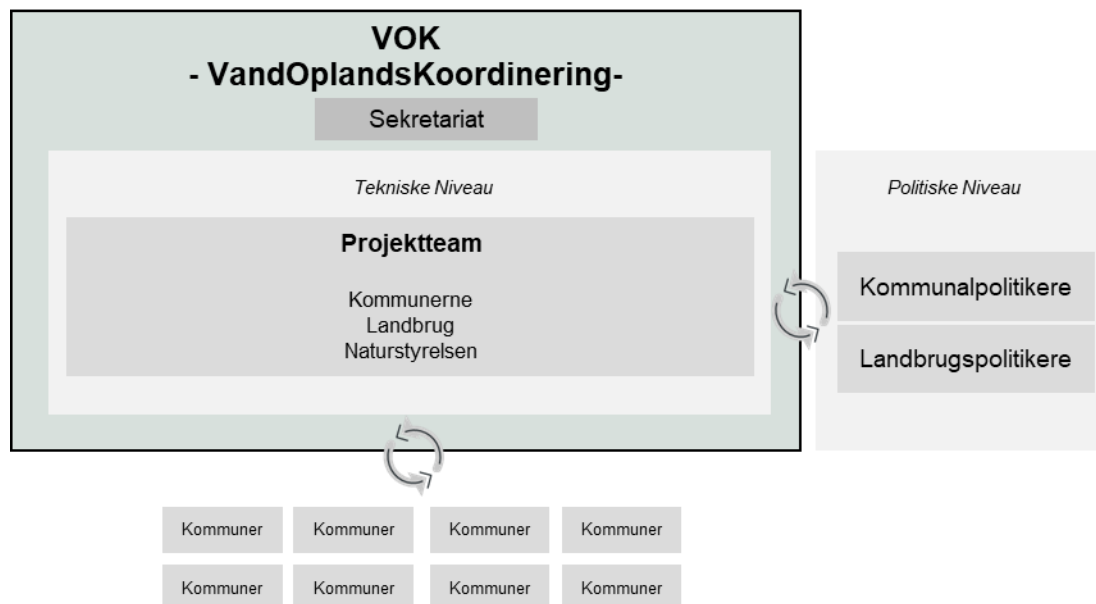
VOK
- VandOplandsKoordinering-

Sekretariat

Tekniske Niveau

Projektteam

Kommunerne
Landbrug
Naturstyrelsen

Politiske Niveau

Kommunalpolitikere

Landbrugspolitikere

Kommuner Kommuner Kommuner Kommuner

Kommuner Kommuner Kommuner Kommuner